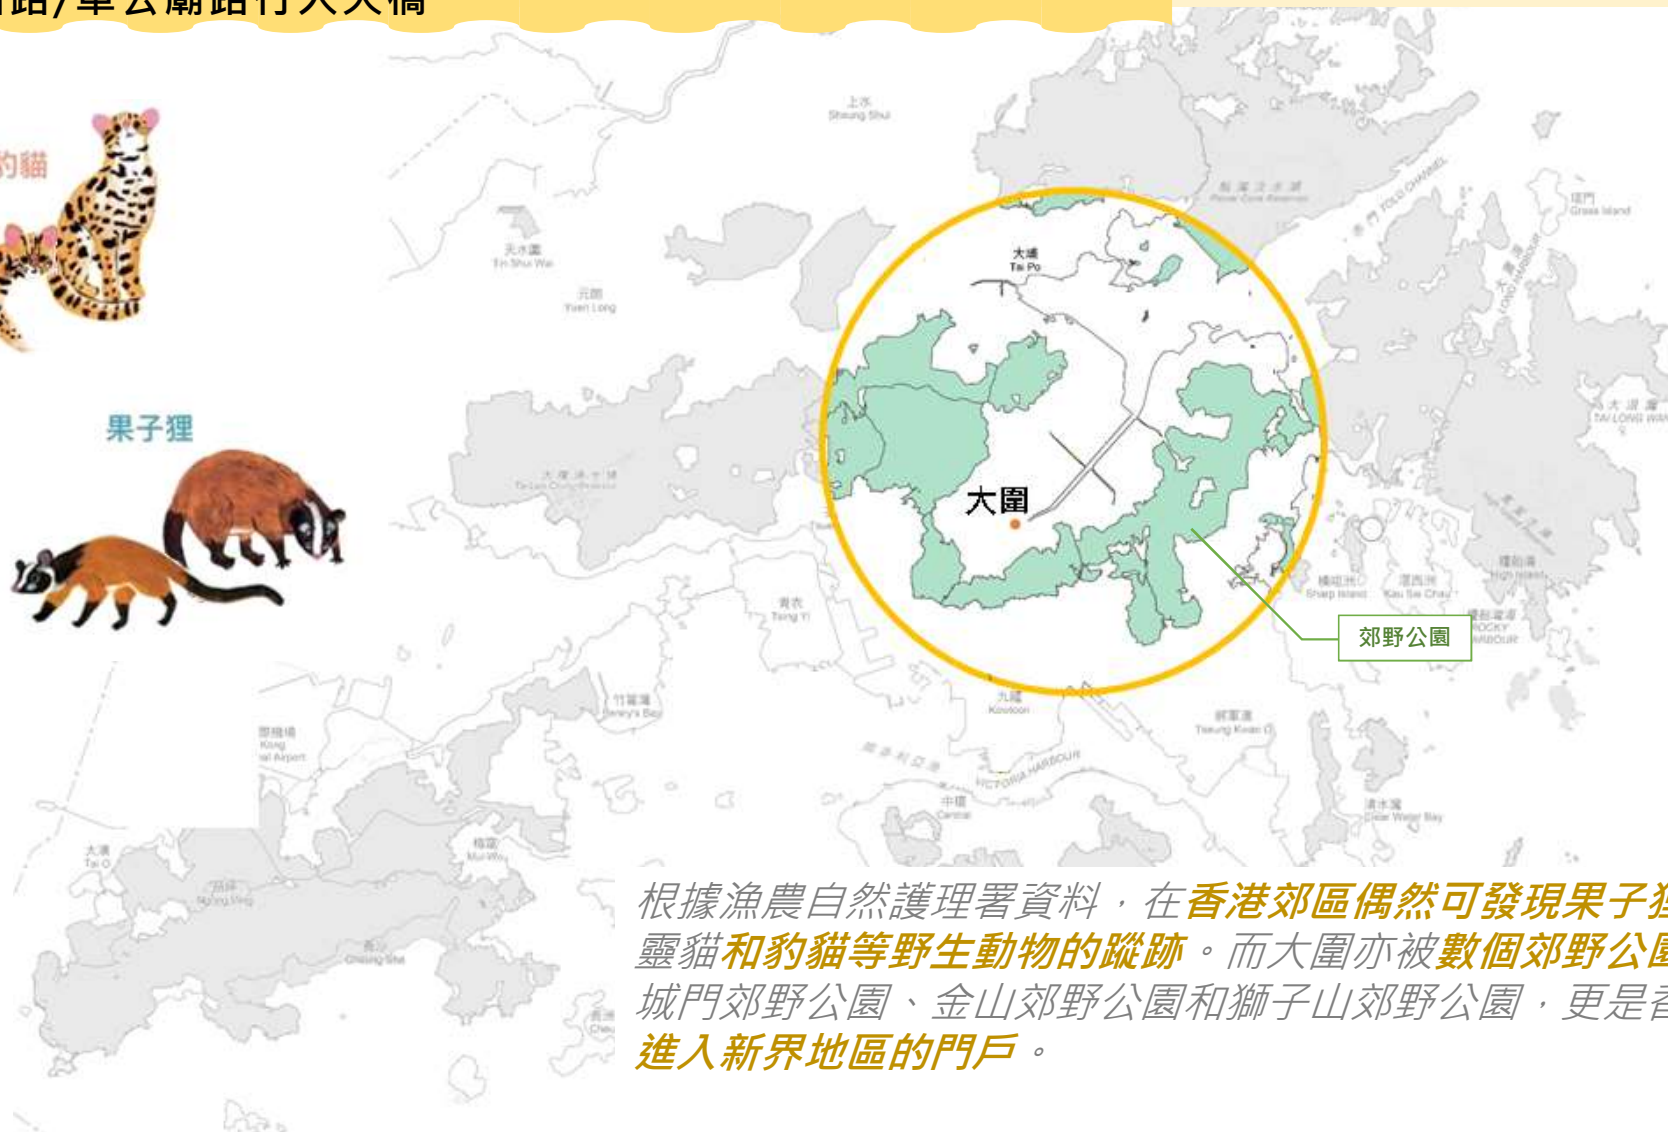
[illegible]路/車公廟路行人天橋

豹貓

果子狸

上水
Sheung Shui

天水圍
Tin Shui Wai

元朗
Yuen Long

船灣淡水湖
Plover Cove Reservoir

赤門
TOLO CHANNEL

塔門
Grass Island

大埔
Tai Po

大圍

大浪灣
TAI LONG WAN

橋咀洲
Sharp Island

滘西洲
Kau Sai Chau

糧船灣
High Island

牛尾海
ROCKY HARBOUR

郊野公園

青衣
Tsing Yi

竹篙灣
Penny's Bay

機場
Kong
al Airport

九龍
Kowloon

將軍澳
Tseung Kwan O

VICTORIA HARBOUR

中環
Central

清水灣
Clear Water Bay

大澳
Tai O

梅窩
Mui Wo

長洲
Cheung Chau

根據漁農自然護理署資料，在香港郊區偶然可發現果子狸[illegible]靈貓和豹貓等野生動物的蹤跡。而大圍亦被數個郊野公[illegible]城門郊野公園、金山郊野公園和獅子山郊野公園，更是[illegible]進入新界地區的門戶。